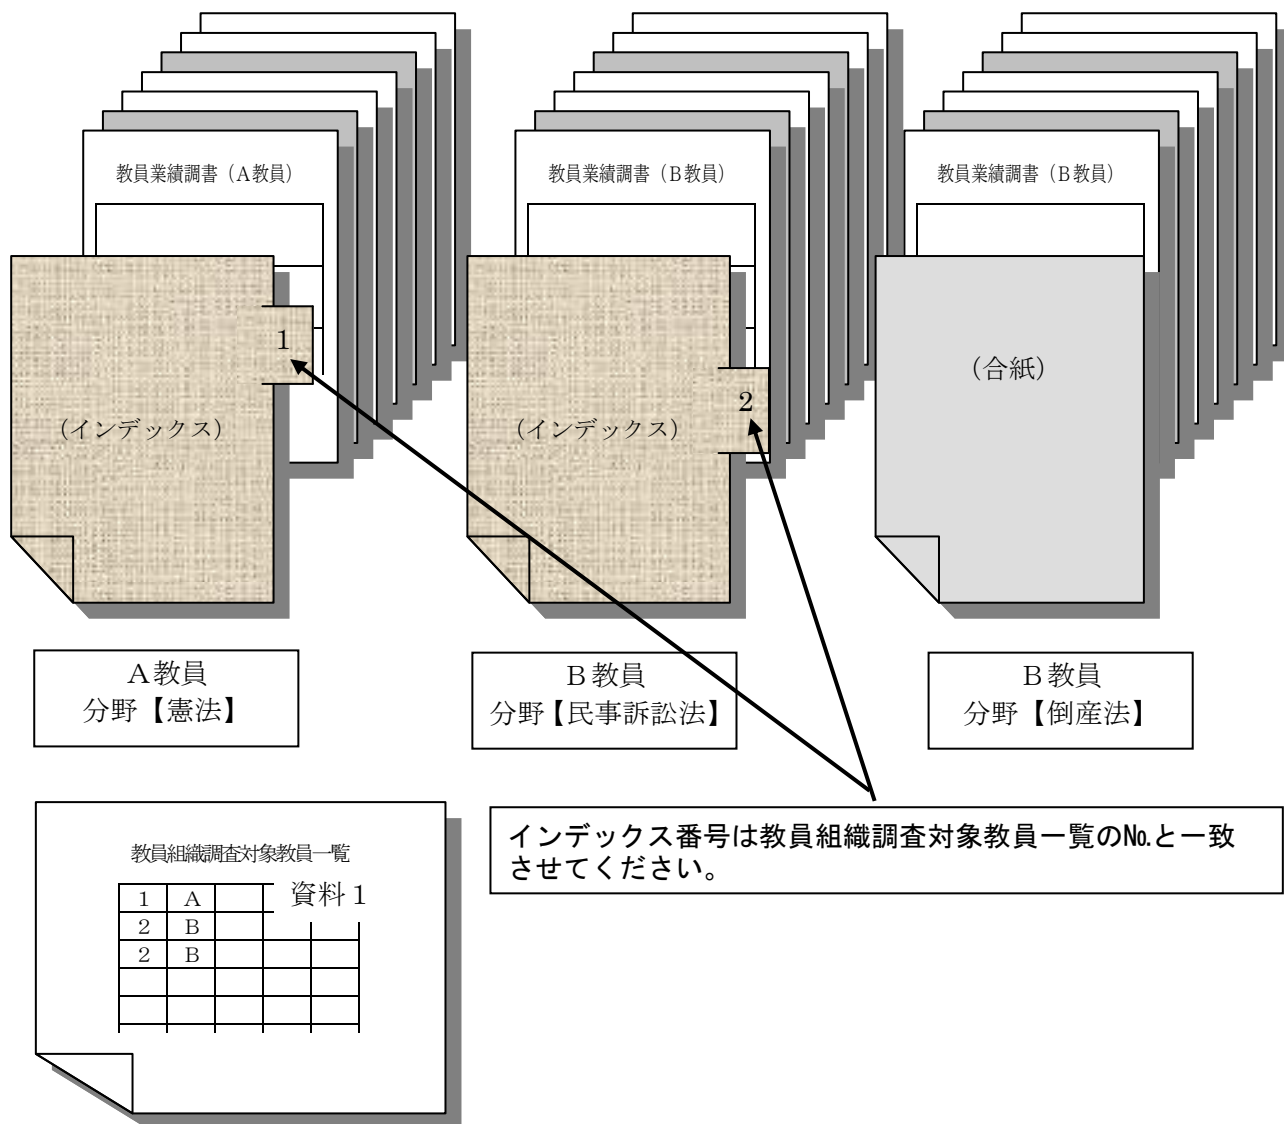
教員業績調書（A教員）

1

（インデックス）

教員業績調書（B教員）

2

（インデックス）

教員業績調書（B教員）

（合紙）

A教員
分野【憲法】

B教員
分野【民事訴訟法】

B教員
分野【倒産法】

教員組織調査対象教員一覧

資料１

| 1 | A |  |
|---|---|---|
| 2 | B |  |
| 2 | B |  |

インデックス番号は教員組織調査対象教員一覧の№と一致させてください。